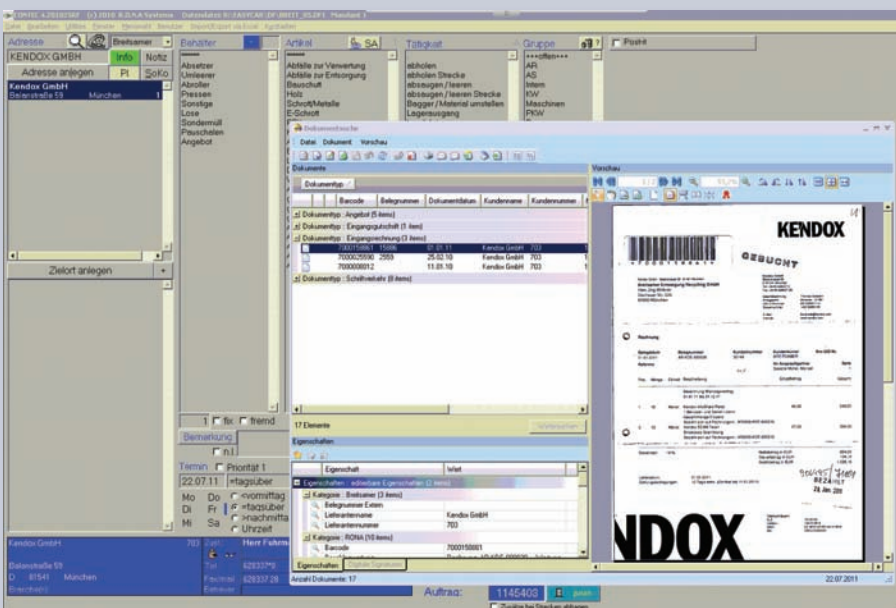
Adresse
Breitsamen
KENDOX GMBH
Info
Notiz
Adresse anlegen
PI
SoKo
Kendox GmbH
Baierstraße 59 München 1
Zielort anlegen
Behälter
Absetzer
Umleerer
Abroller
Pressen
Sonstige
Lose
Sondermüll
Pauschalen
Angebot
Artikel
SA
Abfälle zur Verwertung
Abfälle zur Entsorgung
Bauschutt
Holz
Schrott/Metalle
E-Schrott
Tätigkeit
abholen
abholen Strecke
absaugen / leeren
absaugen / leeren Strecke
Bagger / Material umstellen
Lagerausgang
Gruppe
AR
AS
Intern
KW
Maschinen
PKW
Posthit
Dokumentesuche
Datei Dokument Vorschau
Dokumente
Dokumenttyp
Barcode
Belegnummer
Dokumentdatum
Kundenname
Kundennummer
Dokumenttyp : Angebot (5 items)
Dokumenttyp : Eingangsgutschrift (1 item)
Dokumenttyp : Eingangsrechnung (3 items)
7000159861 15006 01.01.11 Kendox GmbH 703
7000025590 2559 25.02.10 Kendox GmbH 703
7000008012 11.01.10 Kendox GmbH 703
Dokumenttyp : Schriftverkehr (8 items)
17 Elemente
Eigenschaften
Eigenschaft
Wert
Eigenschaften : editierbare Eigenschaften (2 items)
Kategorie : Breitsamer (3 items)
Belegnummer Extern
Lieferantenname Kendox GmbH
Lieferantennummer 703
Kategorie : RONA (10 items)
Barcode 7000159861
Eigenschaften
Digitale Signaturen
Anzahl Dokumente: 17
22.07.2011
Vorschau
KENDOX
GESUCHT
Rechnung
NDOX
1
fix
fremd
Bemerkung
Termin
Priorität 1
22.07.11
=tagsüber
Mo Do <vormittag
Di Fr =tagsüber
Mi Sa >nachmittag
Uhrzeit
Kendox GmbH 703
Balerstraße 59
D 81541 München
Herr Fuhrm
Tel 6283379
Faxnum 62833728
Auftrag:
1145403
Zeitlich bei Stunden abfragen